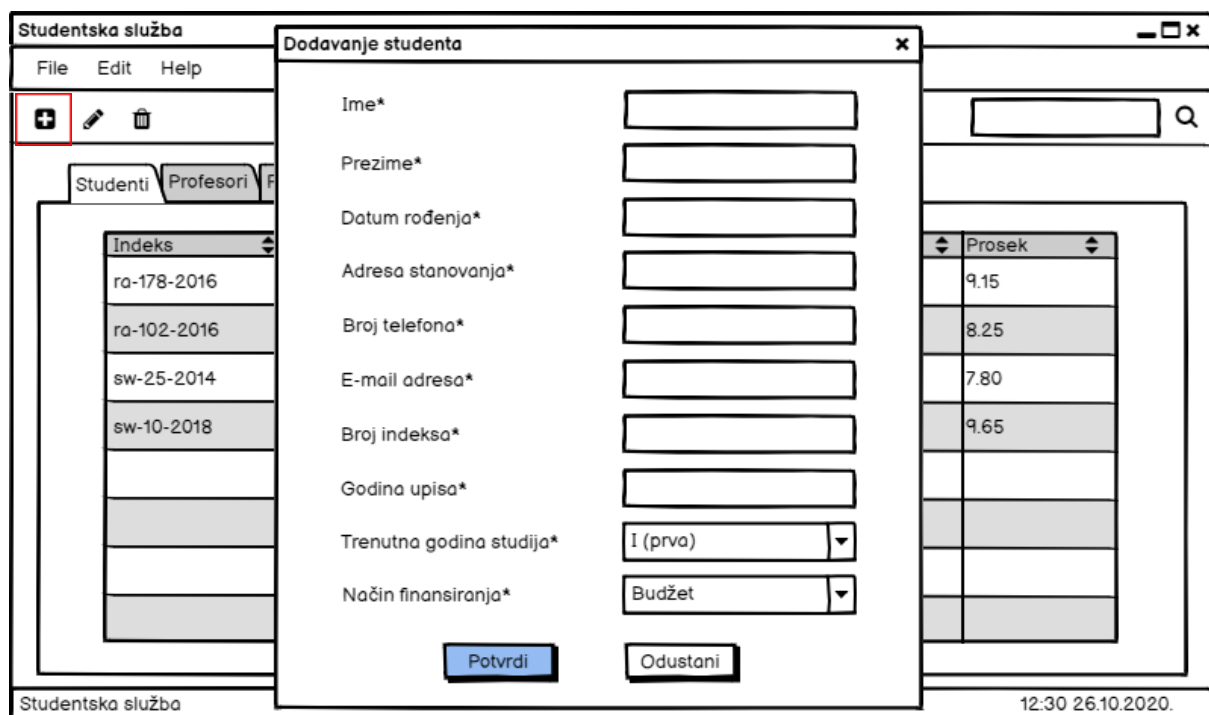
Studentska služba

File Edit Help

Studenti Profesori

| Indeks |
|---|
| ra-178-2016 |
| ra-102-2016 |
| sw-25-2014 |
| sw-10-2018 |

| Prosek |
|---|
| 9.15 |
| 8.25 |
| 7.80 |
| 9.65 |

Dodavanje studenta ×

Ime*

Prezime*

Datum rođenja*

Adresa stanovanja*

Broj telefona*

E-mail adresa*

Broj indeksa*

Godina upisa*

Trenutna godina studija* I (prva)

Način finansiranja* Budžet

Potvrdi Odustani

Studentska služba

12:30 26.10.2020.